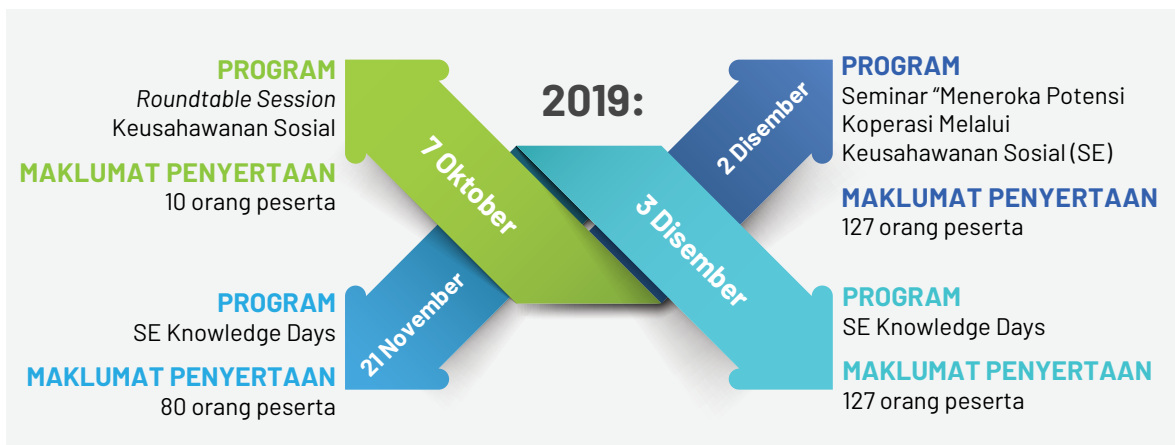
2019:

PROGRAM
*Roundtable Session* Keusahawanan Sosial

MAKLUMAT PENYERTAAN
10 orang peserta

7 Oktober

2 Disember

PROGRAM
Seminar "Meneroka Potensi Koperasi Melalui Keusahawanan Sosial (SE)

MAKLUMAT PENYERTAAN
127 orang peserta

3 Disember

21 November

PROGRAM
SE Knowledge Days

MAKLUMAT PENYERTAAN
80 orang peserta

PROGRAM
SE Knowledge Days

MAKLUMAT PENYERTAAN
127 orang peserta